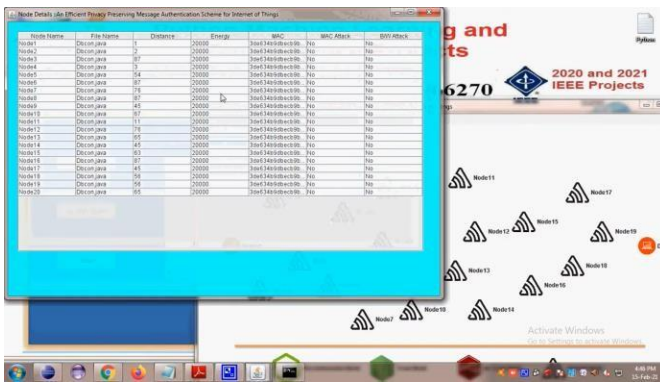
Node Details (An Efficient Privacy Preserving Message Authentication Scheme for Internet of Things)

| Node Name | File Name | Distance | Energy | MAC | MAC Attack | BW Attack |
|---|---|---|---|---|---|---|
| Node1 | Dbcon.java | 1 | 20000 | 3de634b9dbecb9b... | No | No |
| Node2 | Dbcon.java | 2 | 20000 | 3de634b9dbecb9b... | No | No |
| Node3 | Dbcon.java | 87 | 20000 | 3de634b9dbecb9b... | No | No |
| Node4 | Dbcon.java | 3 | 20000 | 3de634b9dbecb9b... | No | No |
| Node5 | Dbcon.java | 54 | 20000 | 3de634b9dbecb9b... | No | No |
| Node6 | Dbcon.java | 87 | 20000 | 3de634b9dbecb9b... | No | No |
| Node7 | Dbcon.java | 76 | 20000 | 3de634b9dbecb9b... | No | No |
| Node8 | Dbcon.java | 87 | 20000 | 3de634b9dbecb9b... | No | No |
| Node9 | Dbcon.java | 45 | 20000 | 3de634b9dbecb9b... | No | No |
| Node10 | Dbcon.java | 67 | 20000 | 3de634b9dbecb9b... | No | No |
| Node11 | Dbcon.java | 11 | 20000 | 3de634b9dbecb9b... | No | No |
| Node12 | Dbcon.java | 76 | 20000 | 3de634b9dbecb9b... | No | No |
| Node13 | Dbcon.java | 65 | 20000 | 3de634b9dbecb9b... | No | No |
| Node14 | Dbcon.java | 45 | 20000 | 3de634b9dbecb9b... | No | No |
| Node15 | Dbcon.java | 63 | 20000 | 3de634b9dbecb9b... | No | No |
| Node16 | Dbcon.java | 87 | 20000 | 3de634b9dbecb9b... | No | No |
| Node17 | Dbcon.java | 45 | 20000 | 3de634b9dbecb9b... | No | No |
| Node18 | Dbcon.java | 56 | 20000 | 3de634b9dbecb9b... | No | No |
| Node19 | Dbcon.java | 56 | 20000 | 3de634b9dbecb9b... | No | No |
| Node20 | Dbcon.java | 65 | 20000 | 3de634b9dbecb9b... | No | No |

g and
ts
6270
2020 and 2021
IEEE Projects
Python

Node11
Node17
Node15
Node12
Node19
Node13
Node10
Node16
Node18
Node14
Node7

Activate Windows
Go to Settings to activate Windows.
4:46 PM
15-Feb-21